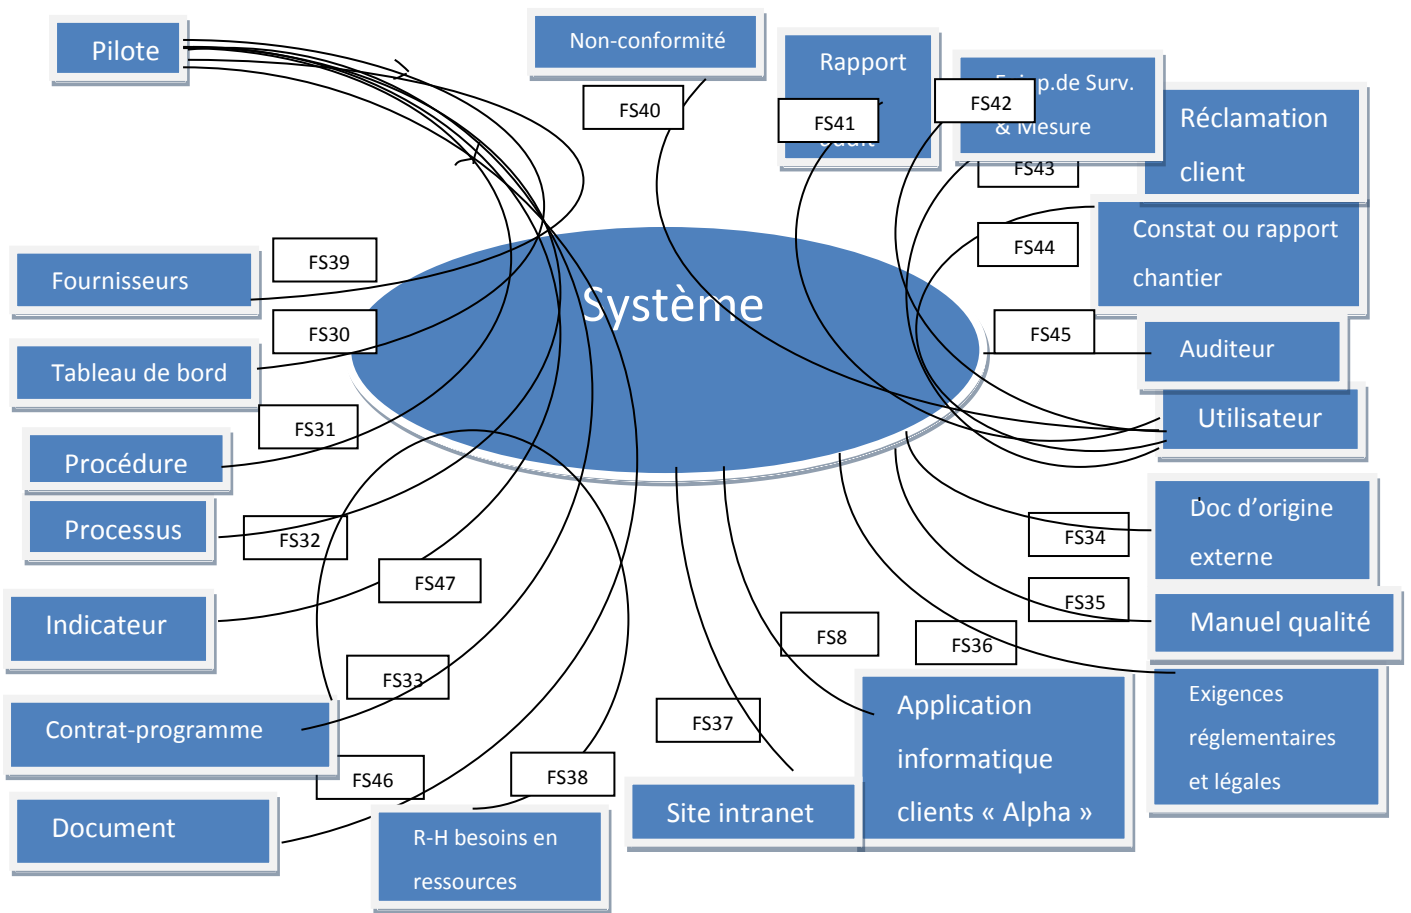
Pilote

Non-conformité

FS40

Rapport

FS41

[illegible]

FS42

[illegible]p.de Surv. & Mesure

FS43

Réclamation client

Constat ou rapport chantier

FS44

Fournisseurs

FS39

Système

FS30

Tableau de bord

FS45

Auditeur

FS31

Utilisateur

Procédure

Processus

FS32

FS34

Doc d'origine externe

FS47

FS35

Manuel qualité

Indicateur

FS8

FS36

FS33

Exigences réglementaires et légales

Application informatique clients « Alpha »

Contrat-programme

FS37

FS46

FS38

Site intranet

Document

R-H besoins en ressources